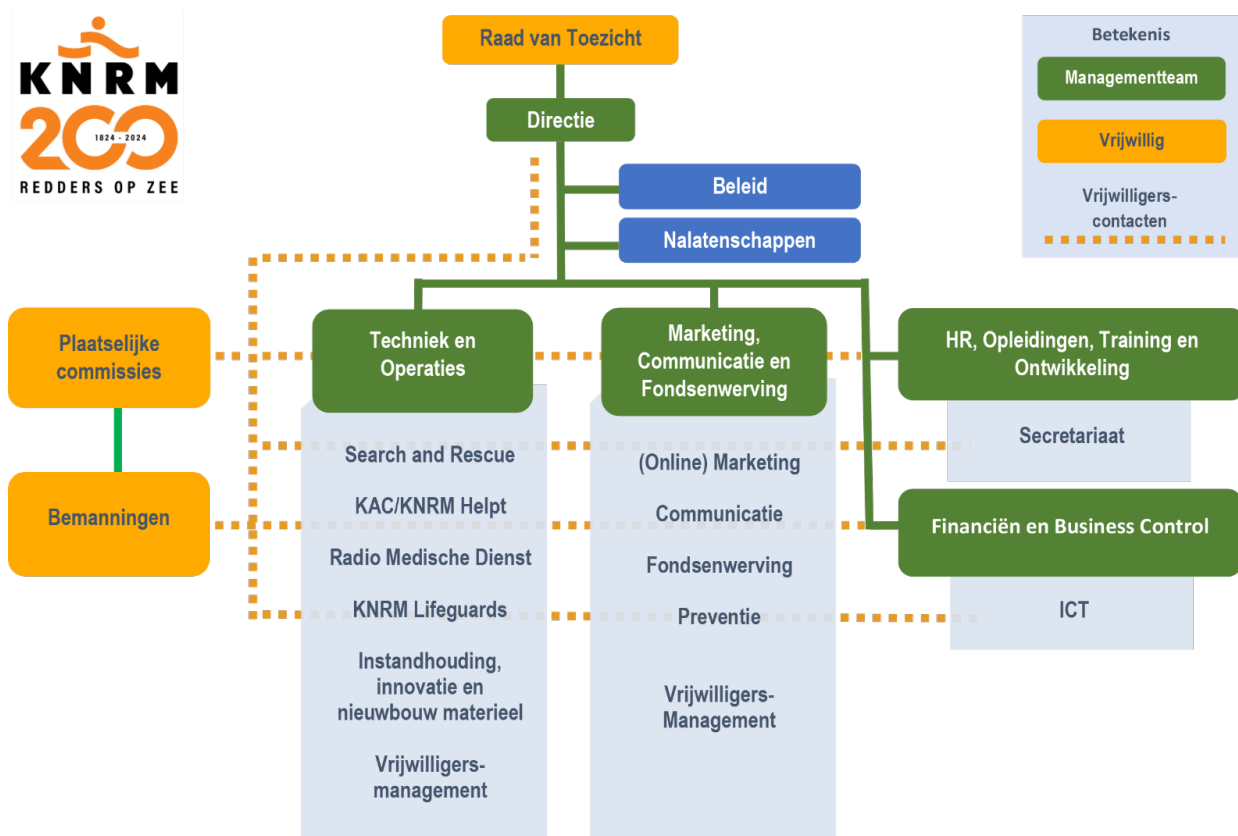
KNRM
200
1824 - 2024
REDDERS OP ZEE

Raad van Toezicht

Directie

Beleid

Nalatenschappen

Betekenis

Managementteam

Vrijwillig

Vrijwilligers-contacten

Plaatselijke commissies

Bemanningen

Techniek en Operaties

Search and Rescue

KAC/KNRM Helpt

Radio Medische Dienst

KNRM Lifeguards

Instandhouding, innovatie en nieuwbouw materieel

Vrijwilligers-management

Marketing, Communicatie en Fondsenwerving

(Online) Marketing

Communicatie

Fondsenwerving

Preventie

Vrijwilligers-Management

HR, Opleidingen, Training en Ontwikkeling

Secretariaat

Financiën en Business Control

ICT